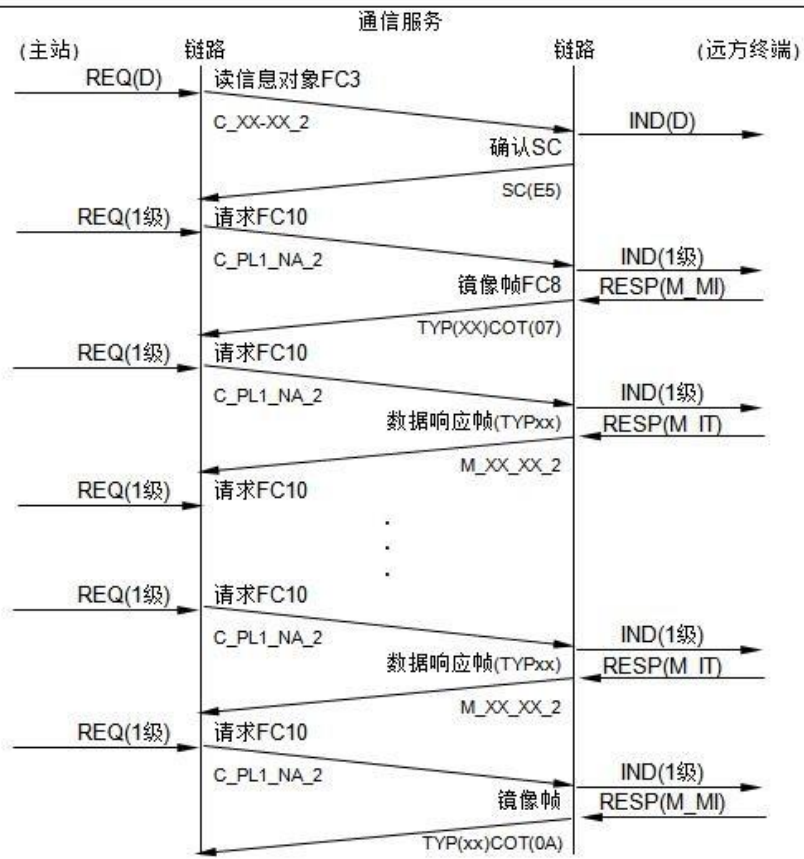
通信服务

(主站)

链路

链路

(远方终端)

REQ(D)

读信息对象FC3

C_XX-XX_2

IND(D)

确认SC

SC(E5)

REQ(1级)

请求FC10

C_PL1_NA_2

IND(1级)

镜像帧FC8

RESP(M_MI)

TYP(XX)COT(07)

REQ(1级)

请求FC10

C_PL1_NA_2

IND(1级)

数据响应帧(TYPxx)

RESP(M_IT)

M_XX_XX_2

REQ(1级)

请求FC10

REQ(1级)

请求FC10

C_PL1_NA_2

IND(1级)

数据响应帧(TYPxx)

RESP(M_IT)

M_XX_XX_2

REQ(1级)

请求FC10

C_PL1_NA_2

IND(1级)

镜像帧

RESP(M_MI)

TYP(xx)COT(0A)